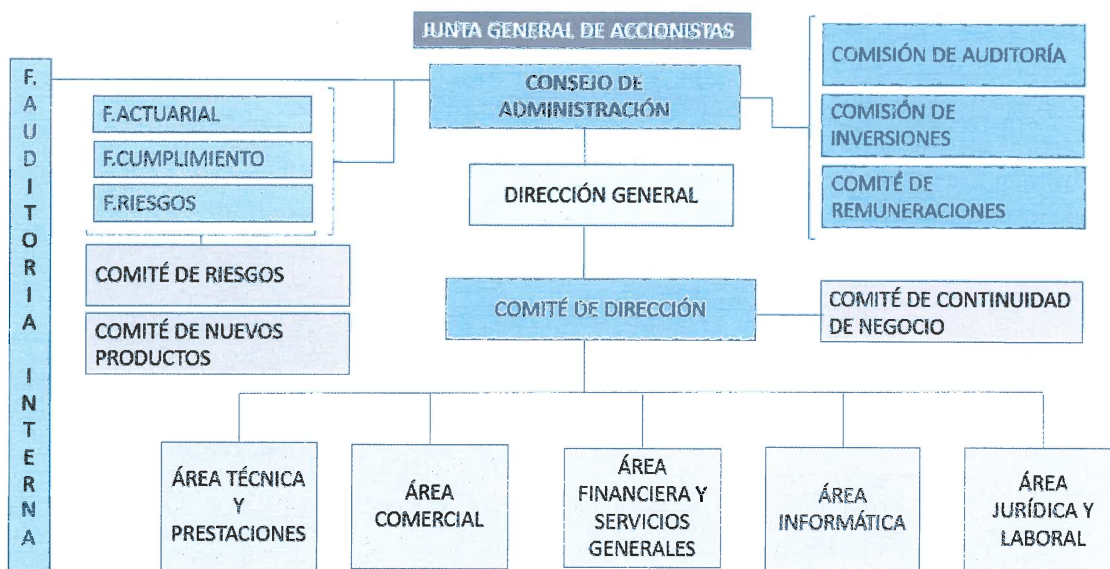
JUNTA GENERAL DE ACCIONISTAS

F. AUDITORIA INTERNA

CONSEJO DE ADMINISTRACIÓN

F.ACTUARIAL

F.CUMPLIMIENTO

F.RIESGOS

COMISIÓN DE AUDITORÍA

COMISIÓN DE INVERSIONES

COMITÉ DE REMUNERACIONES

DIRECCIÓN GENERAL

COMITÉ DE RIESGOS

COMITÉ DE NUEVOS PRODUCTOS

COMITÉ DE DIRECCIÓN

COMITÉ DE CONTINUIDAD DE NEGOCIO

ÁREA TÉCNICA Y PRESTACIONES

ÁREA COMERCIAL

ÁREA FINANCIERA Y SERVICIOS GENERALES

ÁREA INFORMÁTICA

ÁREA JURÍDICA Y LABORAL